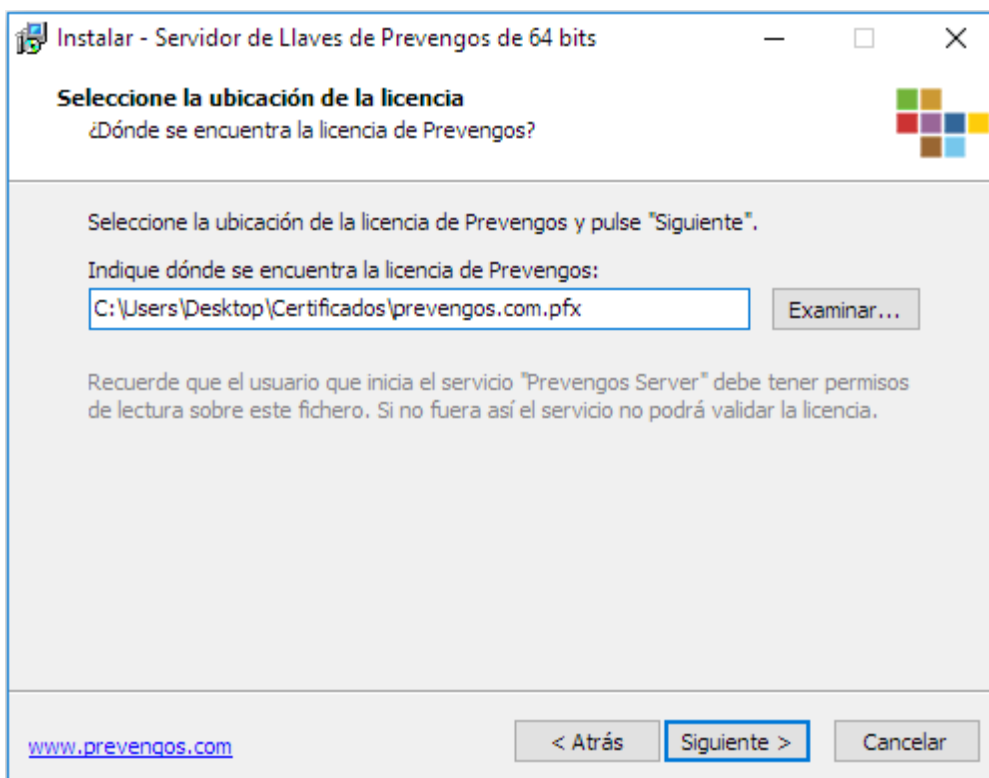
Instalar - Servidor de Llaves de Prevengos de 64 bits

Seleccione la ubicación de la licencia
¿Dónde se encuentra la licencia de Prevengos?

Seleccione la ubicación de la licencia de Prevengos y pulse "Siguiente".

Indique dónde se encuentra la licencia de Prevengos:

C:\Users\Desktop\Certificados\prevengos.com.pfx

Examinar...

Recuerde que el usuario que inicia el servicio "Prevengos Server" debe tener permisos de lectura sobre este fichero. Si no fuera así el servicio no podrá validar la licencia.

www.prevengos.com

< Atrás

Siguiente >

Cancelar